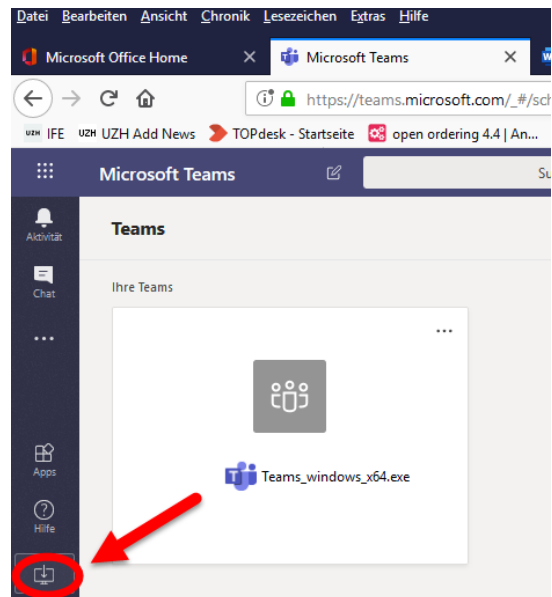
Datei Bearbeiten Ansicht Chronik Lesezeichen Extras Hilfe

Microsoft Office Home ×
Microsoft Teams ×

https://teams.microsoft.com/_#/sch

UZH IFE UZH UZH Add News TOPdesk - Startseite open ordering 4.4 | An...

Microsoft Teams

Su

Aktivität

Chat

...

Apps

Hilfe

Teams

Ihre Teams

...

Teams_windows_x64.exe